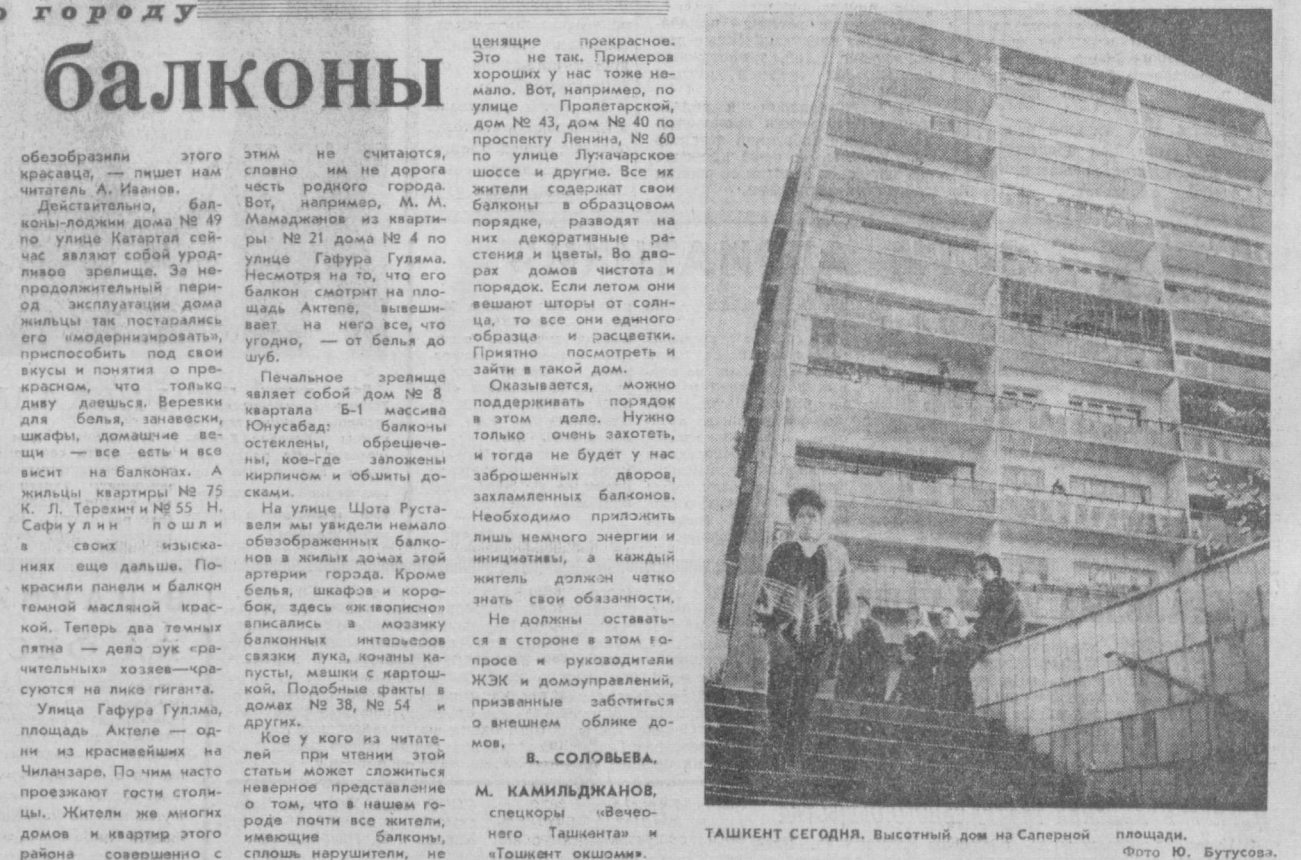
о городу

балконы

обезобразили этого красавца, — пишет нам читатель А. Иванов.

Действительно, балконы-лоджии дома № 49 по улице Катартал сейчас являют собой уродливое зрелище. За непродолжительный период эксплуатации дома жильцы так постарались его «модернизировать», приспособить под свои вкусы и понятия о прекрасном, что только диву даешься. Веревки для белья, занавески, шкафы, домашние вещи — все есть и все висит на балконах. А жильцы квартиры № 75 К. Л. Терехин и № 55 Н. Сафиулин пошли в своих изысканиях еще дальше. Покрасили панели и балкон темной масляной краской. Теперь два темных пятна — дело рук «рачительных» хозяев—красуются на лике гиганта.

Улица Гафура Гуляма, площадь Актепе — одни из красивейших на Чиланзаре. По чим часто проезжают гости столицы. Жители же многих домов и квартир этого района совершенно с этим не считаются, словно им не дорога честь родного города. Вот, например, М. М. Мамаджанов из квартиры № 21 дома № 4 по улице Гафура Гуляма. Несмотря на то, что его балкон смотрит на площадь Актепе, вывешивает на него все, что угодно, — от белья до шуб.

Печальное зрелище являет собой дом № 8 квартала Б-1 массива Юнусабад: балконы остеклены, обрешечены, кое-где заложены кирпичом и обшиты досками.

На улице Шота Руставели мы увидели немало обезображенных балконов в жилых домах этой артерии города. Кроме белья, шкафов и коробок, здесь «живописно» вписались в мозаику балконных интерьеров связки лука, кочаны капусты, мешки с картошкой. Подобные факты в домах № 38, № 54 и других.

Кое у кого из читателей при чтении этой статьи может сложиться неверное представление о том, что в нашем городе почти все жители, имеющие балконы, сплошь нарушители, не ценящие прекрасное. Это не так. Примеров хороших у нас тоже немало. Вот, например, по улице Пролетарской, дом № 43, дом № 40 по проспекту Ленина, № 60 по улице Луначарское шоссе и другие. Все их жители содержат свои балконы в образцовом порядке, разводят на них декоративные растения и цветы. Во дворах домов чистота и порядок. Если летом они вешают шторы от солнца, то все они единого образца и расцветки. Приятно посмотреть и зайти в такой дом.

Оказывается, можно поддерживать порядок в этом деле. Нужно только очень захотеть, и тогда не будет у нас заброшенных дворов, захламленных балконов. Необходимо приложить лишь немного энергии и инициативы, а каждый житель должен четко знать свои обязанности.

Не должны оставаться в стороне в этом вопросе и руководители ЖЭК и домоуправлений, призванные заботиться о внешнем облике домов.

В. СОЛОВЬЕВА,
М. КАМИЛЬДЖАНОВ,
спецкоры «Вечернего Ташкента» и «Тошкент окшоми».

ТАШКЕНТ СЕГОДНЯ. Высотный дом на Саперной площади.
Фото Ю. Бутусова.